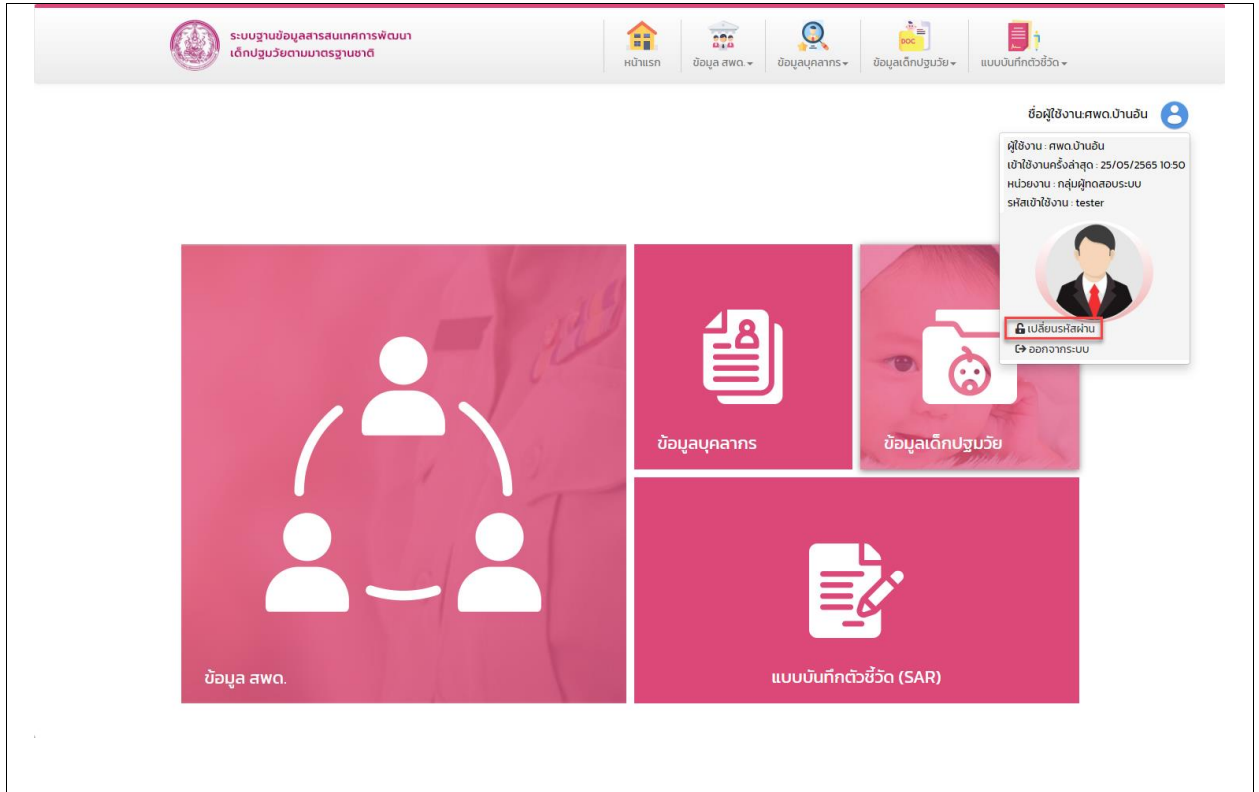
ระบบฐานข้อมูลสารสนเทศการพัฒนา
เด็กปฐมวัยตามมาตรฐานชาติ

หน้าแรก
ข้อมูล สพด.
ข้อมูลบุคลากร
ข้อมูลเด็กปฐมวัย
แบบบันทึกตัวชี้วัด

ชื่อผู้ใช้งาน:ศพด.บ้านอัน

ผู้ใช้งาน : ศพด.บ้านอัน
เข้าใช้งานครั้งล่าสุด : 25/05/2565 10:50
หน่วยงาน : กลุ่มผู้ทดสอบระบบ
รหัสเข้าใช้งาน : tester

เปลี่ยนรหัสผ่าน
ออกจากระบบ

ข้อมูลบุคลากร
ข้อมูลเด็กปฐมวัย
ข้อมูล สพด.
แบบบันทึกตัวชี้วัด (SAR)